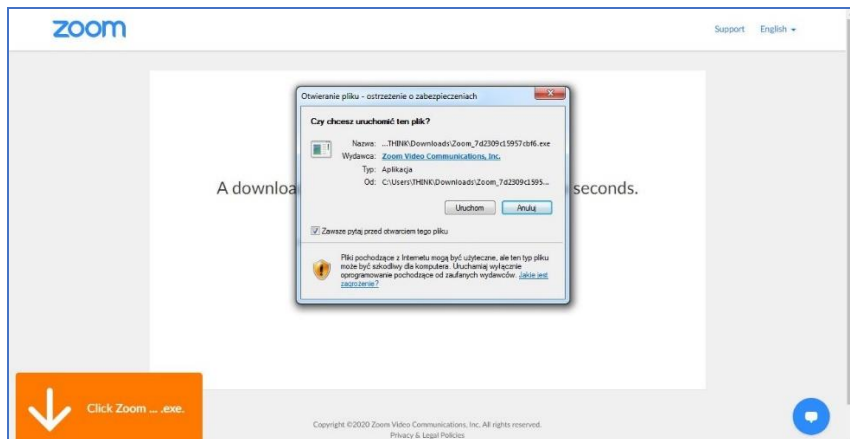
zoom

Support English ▾

A downloa seconds.

Otwieranie pliku - ostrzeżenie o zabezpieczeniach

Czy chcesz uruchomić ten plik?

Nazwa: ...THINK\Downloads\Zoom_7d2309c15957cbf6.exe
Wydawca: Zoom Video Communications, Inc.
Typ: Aplikacja
Od: C:\Users\THINK\Downloads\Zoom_7d2309c1595...

Uruchom Anuluj

Zawsze pytaj przed otwarciem tego pliku

Pliki pochodzące z Internetu mogą być użyteczne, ale ten typ pliku może być szkodliwy dla komputera. Uruchamiaj wyłącznie oprogramowanie pochodzące od zaufanych wydawców. Jakie jest zagrożenie?

Click Zoom ... .exe.

Copyright ©2020 Zoom Video Communications, Inc. All rights reserved.
Privacy & Legal Policies